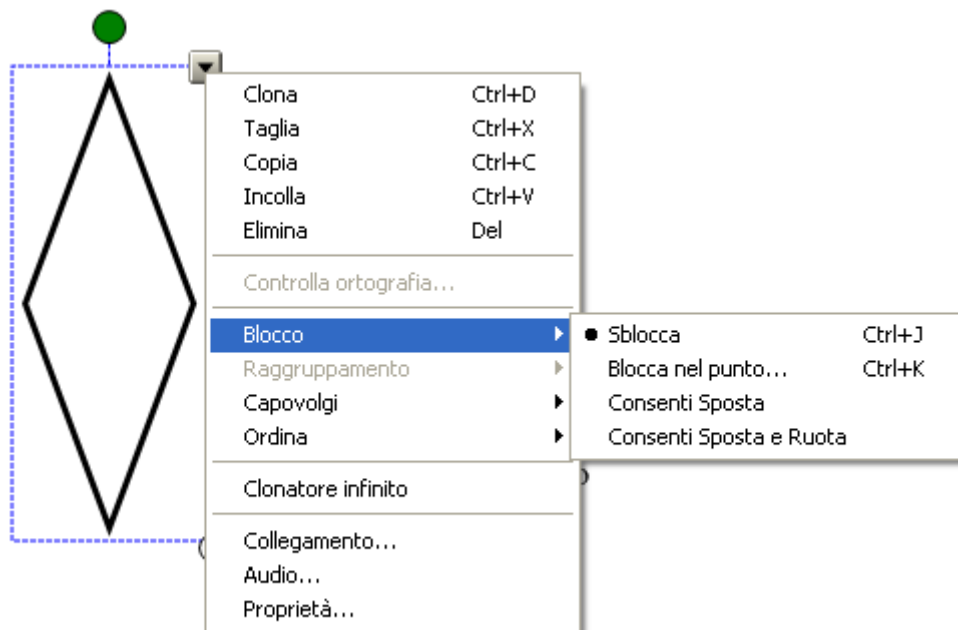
Clona Ctrl+D
Taglia Ctrl+X
Copia Ctrl+C
Incolla Ctrl+V
Elimina Del

Controlla ortografia...

Blocco
Raggruppamento
Capovolgi
Ordina

Sblocca Ctrl+J
Blocca nel punto... Ctrl+K
Consenti Sposta
Consenti Sposta e Ruota

Clonatore infinito

Collegamento...
Audio...
Proprietà...